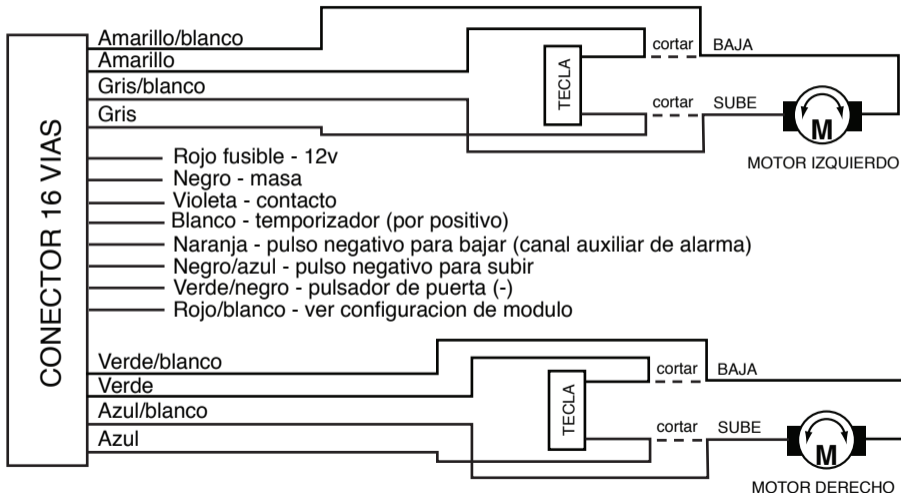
CONECTOR 16 VIAS

Amarillo/blanco
Amarillo
Gris/blanco
Gris

TECLA
cortar BAJA
cortar SUBE
M
MOTOR IZQUIERDO

Rojo fusible - 12v
Negro - masa
Violeta - contacto
Blanco - temporizador (por positivo)
Naranja - pulso negativo para bajar (canal auxiliar de alarma)
Negro/azul - pulso negativo para subir
Verde/negro - pulsador de puerta (-)
Rojo/blanco - ver configuracion de modulo

Verde/blanco
Verde
Azul/blanco
Azul

TECLA
cortar BAJA
cortar SUBE
M
MOTOR DERECHO